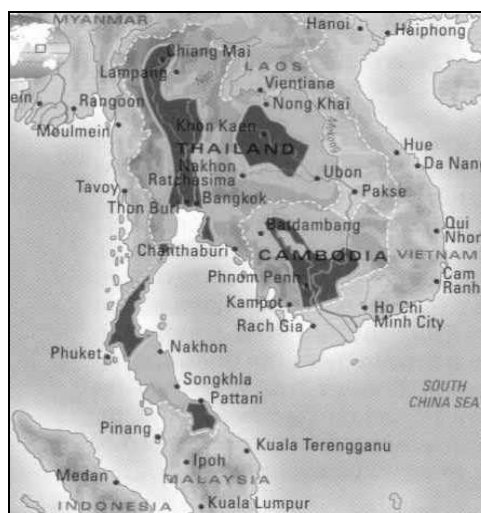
MYANMAR
Hanoi
Haiphong
Chiang Mai
Lampang
LAOS
Vientiane
Nong Khai
ein
Rangoon
Moulmein
Khon Kaen
THAILAND
Hue
Da Nang
Nakhon Ratchasima
Ubon
Pakse
Tavoy
Thon Buri
Bangkok
Battambang
Qui Nhon
Chanthaburi
CAMBODIA
VIETNAM
Phnom Penh
Cam Ranh
Kampot
Ho Chi Minh City
Rach Gia
Phuket
Nakhon
Songkhla
Pattani
SOUTH CHINA SEA
Pinang
Kuala Terengganu
Ipoh
Medan
MALAYSIA
INDONESIA
Kuala Lumpur